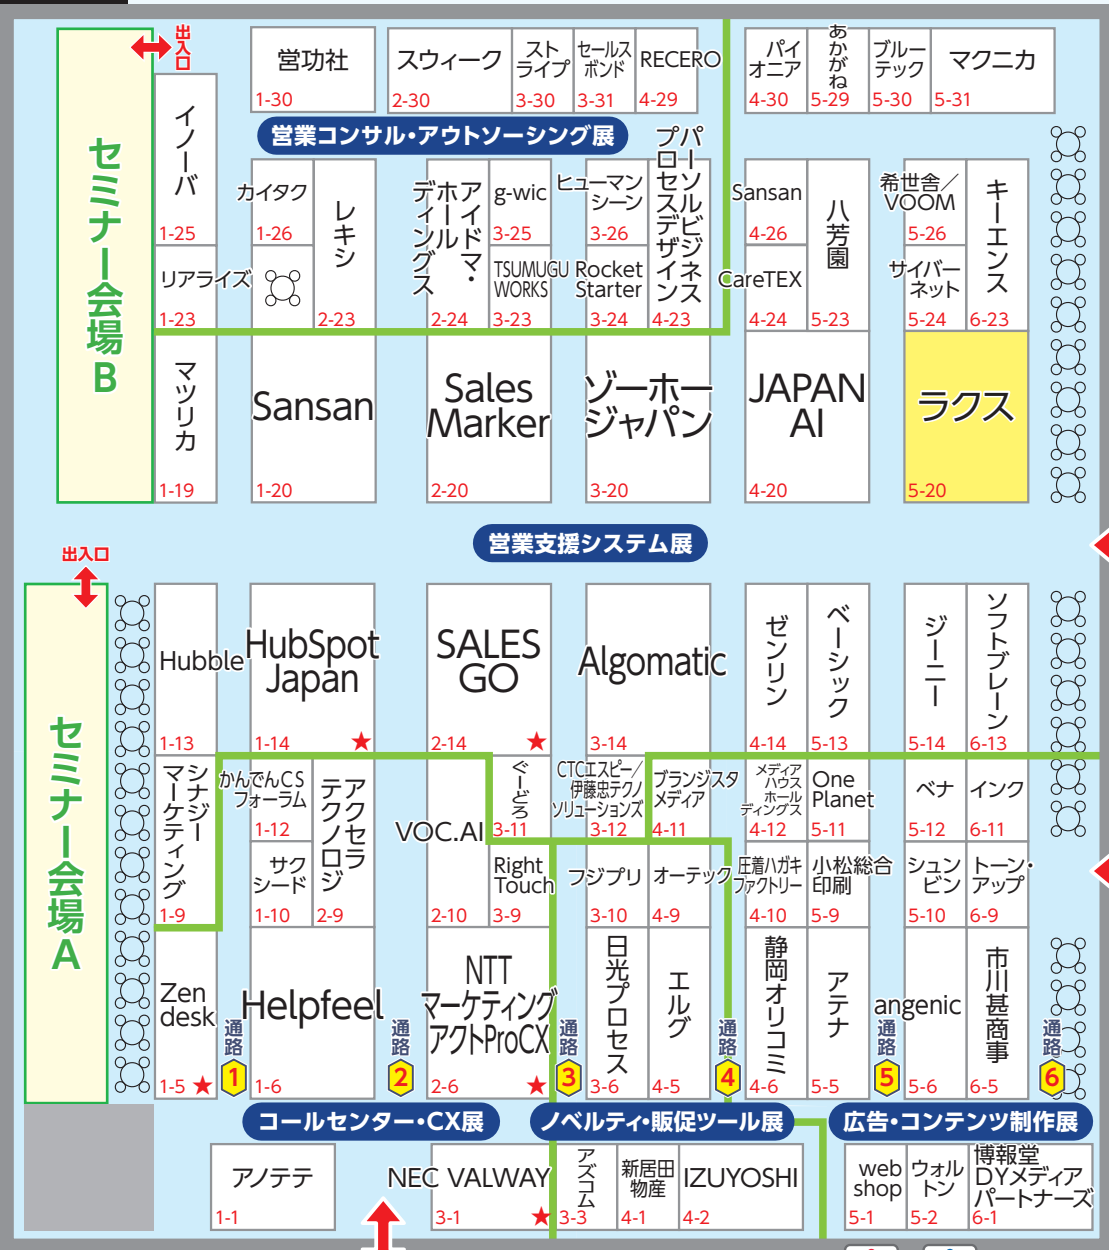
出入口

セミナー会場B

イノーバ
1-25

営功社
1-30

スウィーク
2-30

ストライプ
3-30

セールスボンド
3-31

RECERO
4-29

パイオニア
4-30

あかがね
5-29

ブルーテック
5-30

マクニカ
5-31

営業コンサル・アウトソーシング展

カイタク
1-26

レキシ
2-23

アイドマ・ホールディングス
2-24

g-wic
3-25

ヒューマンシーン
3-26

プロセスデザイン
4-23

ビジネス

Sansan
4-26

八芳園
5-23

希世舎／VOOM
5-26

キーエンス
6-23

リアライズ
1-23

TSUMUGU WORKS
3-23

Rocket Starter
3-24

CareTEX
4-24

サイバーネット
5-24

マツリカ
1-19

Sansan
1-20

Sales Marker
2-20

ゾーホージャパン
3-20

JAPAN AI
4-20

ラクス
5-20

営業支援システム展

出入口

セミナー会場A

Hubble
1-13

HubSpot Japan
1-14 ★

SALES GO
2-14 ★

Algomatic
3-14

ゼンリン
4-14

ベーシック
5-13

ジーニー
5-14

ソフトブレーン
6-13

シナジーマーケティング
1-9

かんでんCSフォーラム
1-12

アクセラテクノロジ
2-9

VOC.AI
2-10

ぐーろ
3-11

CTCエスピー／伊藤忠テクノソリューションズ
3-12

ブランジスタメディア
4-11

メディアハウスホールディングス
4-12

One Planet
5-11

ベナ
5-12

インク
6-11

サクシード
1-10

Right Touch
3-9

フジプリ
3-10

オーテック
4-9

圧着ハガキファクトリー
4-10

小松総合印刷
5-9

シュンビン
5-10

トーン・アップ
6-9

Zen desk
1-5 ★

通路 1

Helpfeel
1-6

通路 2

NTTマーケティングアクトProCX
2-6 ★

通路 3

日光プロセス
3-6

エルグ
4-5

通路 4

静岡オリコミ
4-6

アテナ
5-5

angenic
通路 5
5-6

市川甚商事
6-5

通路 6

コールセンター・CX展

ノベルティ・販促ツール展

広告・コンテンツ制作展

アノテテ
1-1

NEC VALWAY
3-1 ★

アズコム
3-3

新居田物産
4-1

IZUYOSHI
4-2

web shop
5-1

ウォルトン
5-2

博報堂DYメディアパートナーズ
6-1